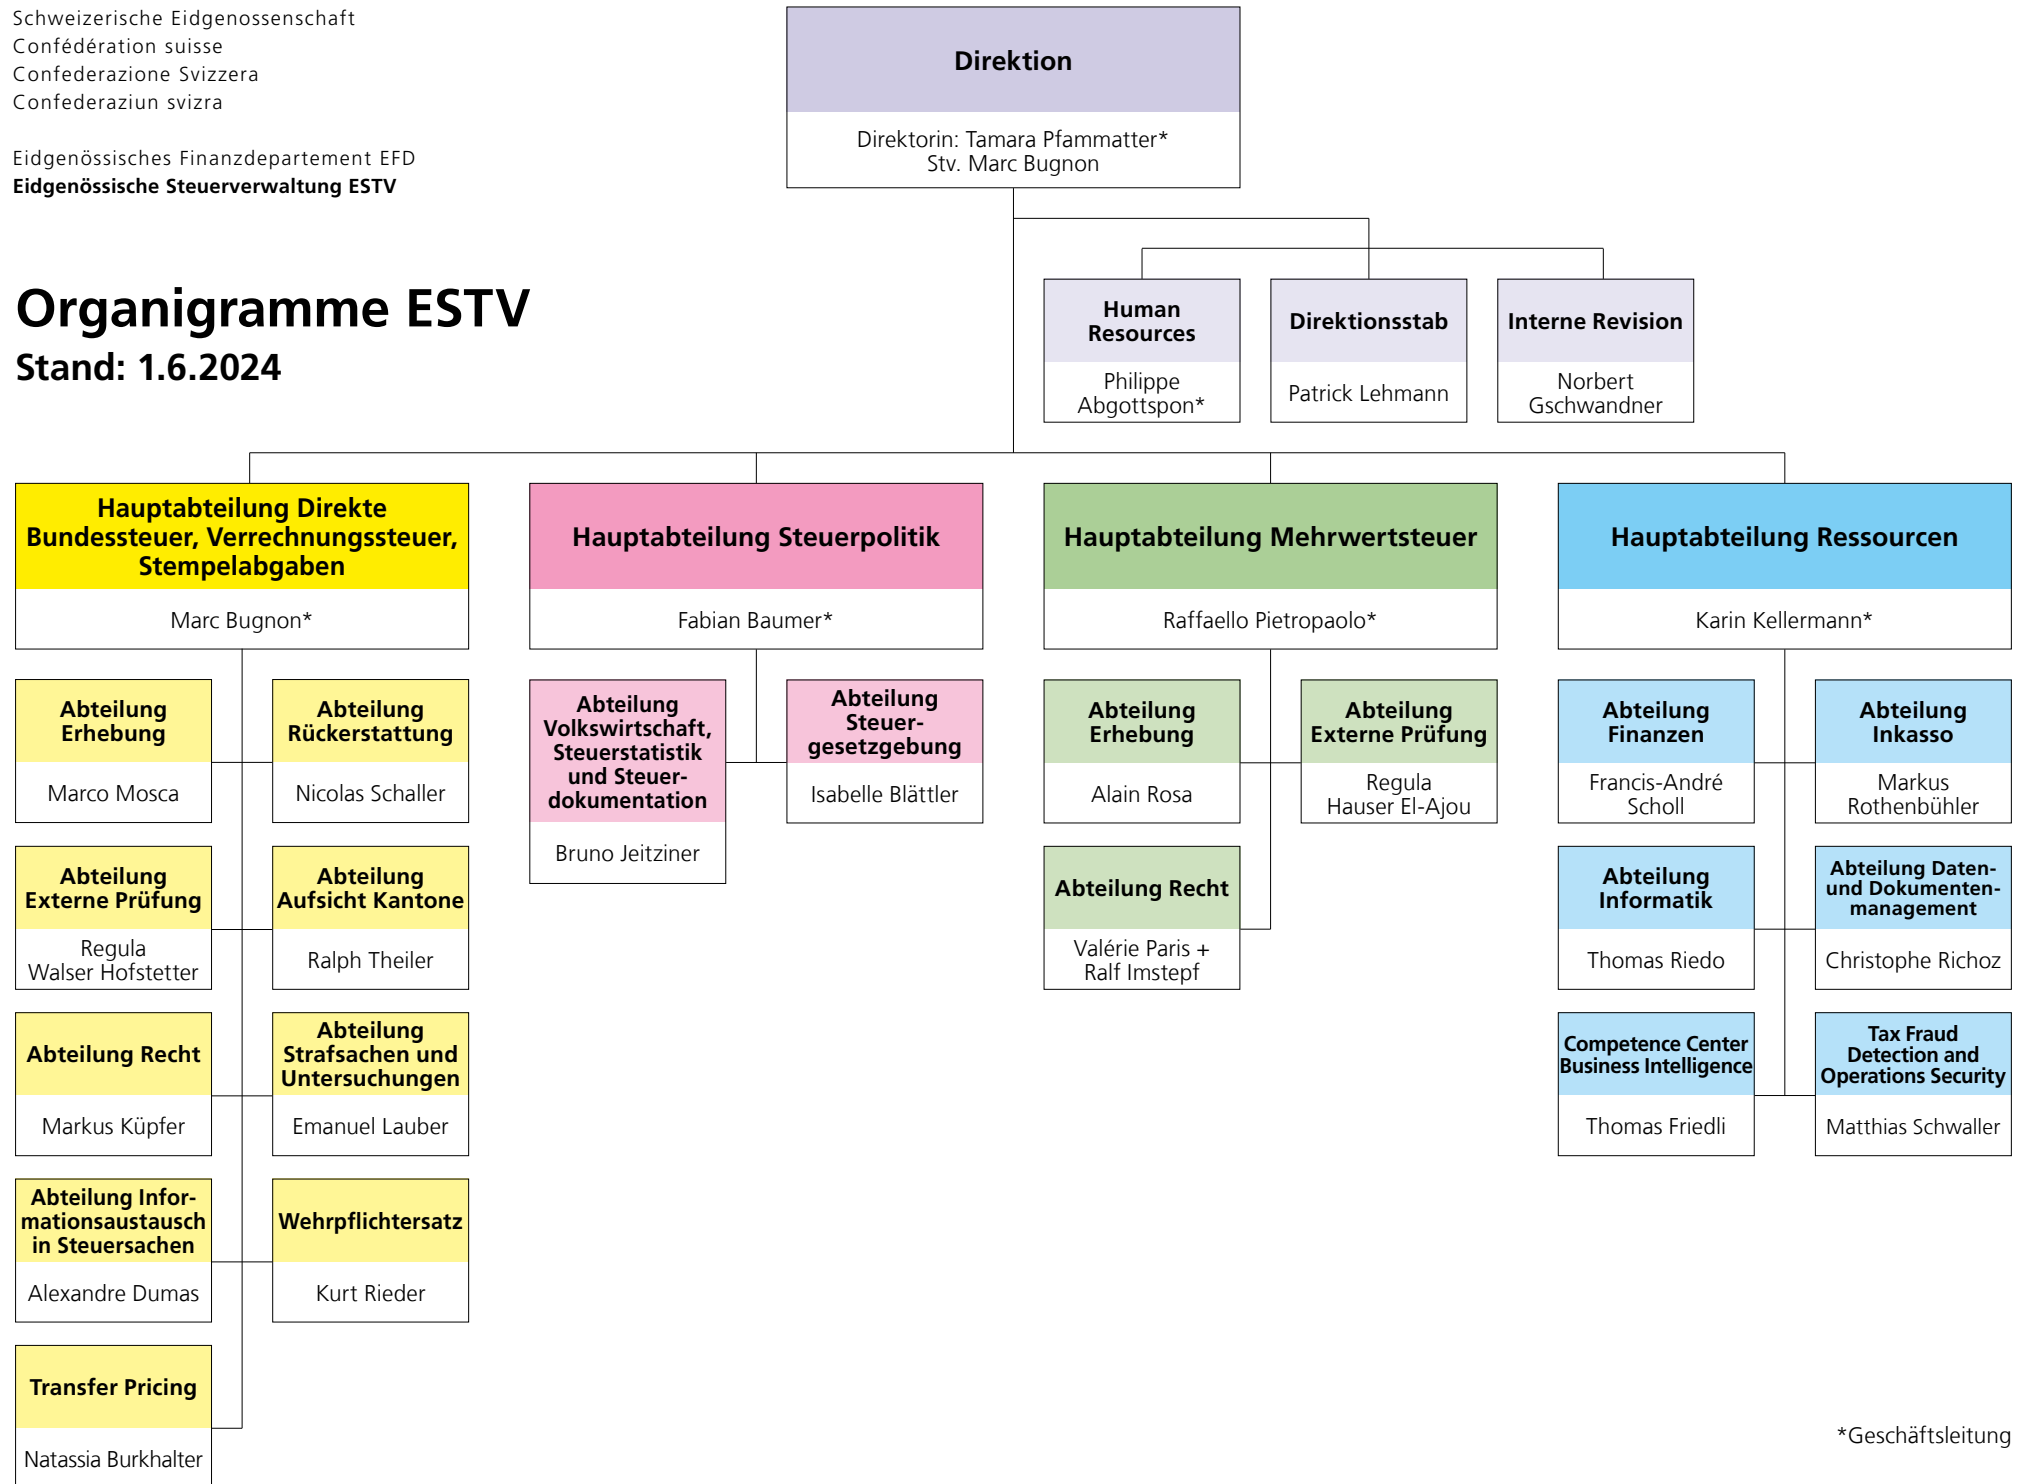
Schweizerische Eidgenossenschaft
Confédération suisse
Confederazione Svizzera
Confederaziun svizra

Eidgenössisches Finanzdepartement EFD
**Eidgenössische Steuerverwaltung ESTV**

Organigramme ESTV
Stand: 1.6.2024

Direktion
Direktorin: Tamara Pfammatter*
Stv. Marc Bugnon

Human Resources
Philippe Abgottspon*

Direktionsstab
Patrick Lehmann

Interne Revision
Norbert Gschwandner

Hauptabteilung Direkte Bundessteuer, Verrechnungssteuer, Stempelabgaben
Marc Bugnon*

Abteilung Erhebung
Marco Mosca

Abteilung Rückerstattung
Nicolas Schaller

Abteilung Externe Prüfung
Regula Walser Hofstetter

Abteilung Aufsicht Kantone
Ralph Theiler

Abteilung Recht
Markus Küpfer

Abteilung Strafsachen und Untersuchungen
Emanuel Lauber

Abteilung Informationsaustausch in Steuersachen
Alexandre Dumas

Wehrpflichtersatz
Kurt Rieder

Transfer Pricing
Natassia Burkhalter

Hauptabteilung Steuerpolitik
Fabian Baumer*

Abteilung Volkswirtschaft, Steuerstatistik und Steuerdokumentation
Bruno Jeitziner

Abteilung Steuergesetzgebung
Isabelle Blättler

Hauptabteilung Mehrwertsteuer
Raffaello Pietropaolo*

Abteilung Erhebung
Alain Rosa

Abteilung Externe Prüfung
Regula Hauser El-Ajou

Abteilung Recht
Valérie Paris + Ralf Imstepf

Hauptabteilung Ressourcen
Karin Kellermann*

Abteilung Finanzen
Francis-André Scholl

Abteilung Inkasso
Markus Rothenbühler

Abteilung Informatik
Thomas Riedo

Abteilung Daten- und Dokumentenmanagement
Christophe Richoz

Competence Center Business Intelligence
Thomas Friedli

Tax Fraud Detection and Operations Security
Matthias Schwaller

*Geschäftsleitung